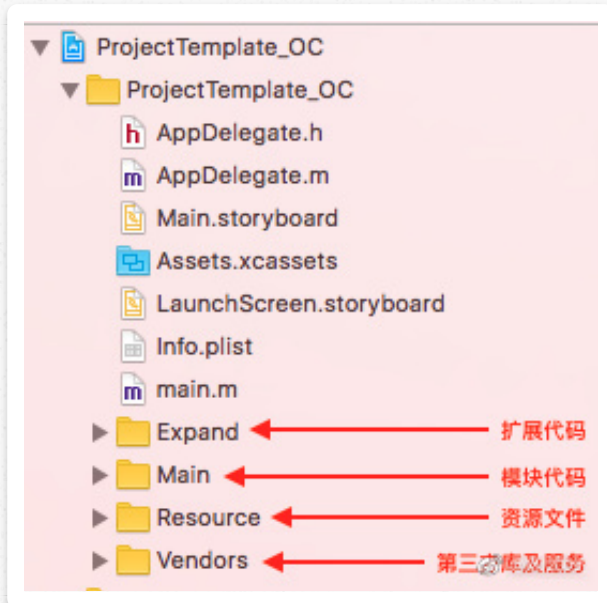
ProjectTemplate_OC
ProjectTemplate_OC
h AppDelegate.h
m AppDelegate.m
Main.storyboard
Assets.xcassets
LaunchScreen.storyboard
Info.plist
m main.m
Expand 扩展代码
Main 模块代码
Resource 资源文件
Vendors 第三方库及服务